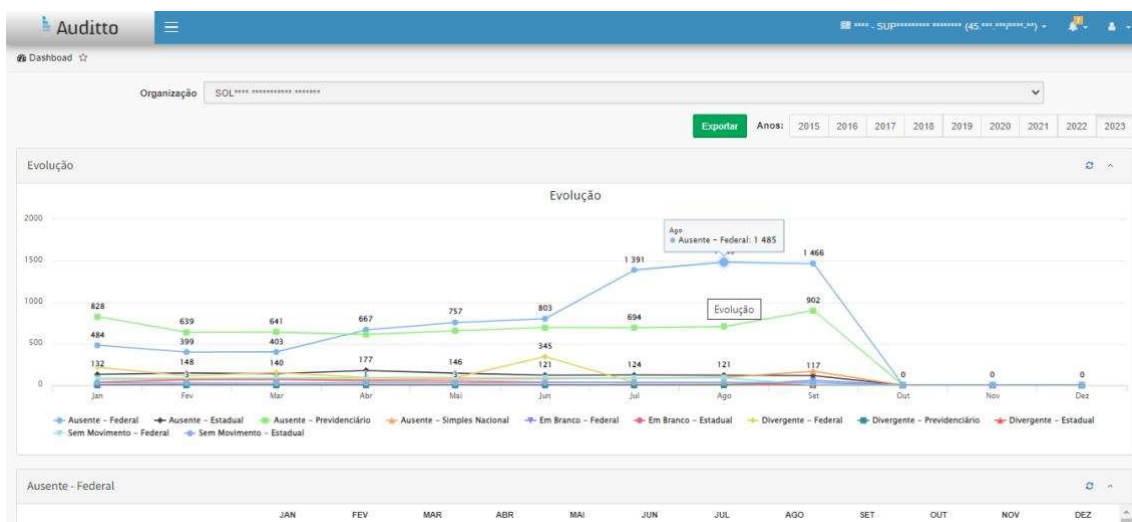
Auditto

**** - SUP********* ******** (45.***.***/****-**)

Dashboard

Organização SOL**** *********** *******

Exportar Anos: 2015 2016 2017 2018 2019 2020 2021 2022 2023

Evolução

Evolução

2000
1500
1000
500
0

Ago
Ausente - Federal: 1 485

1 391
1 466
902
Evolução
828
639
641
667
757
803
694
484
399
403
345
132
148
140
177
146
121
124
121
117
0
0
0

Jan Fev Mar Abr Mai Jun Jul Ago Set Out Nov Dez

Ausente - Federal Ausente - Estadual Ausente - Previdenciário Ausente - Simples Nacional Em Branco - Federal Em Branco - Estadual Divergente - Federal Divergente - Previdenciário Divergente - Estadual Sem Movimento - Federal Sem Movimento - Estadual

Ausente - Federal

JAN FEV MAR ABR MAI JUN JUL AGO SET OUT NOV DEZ